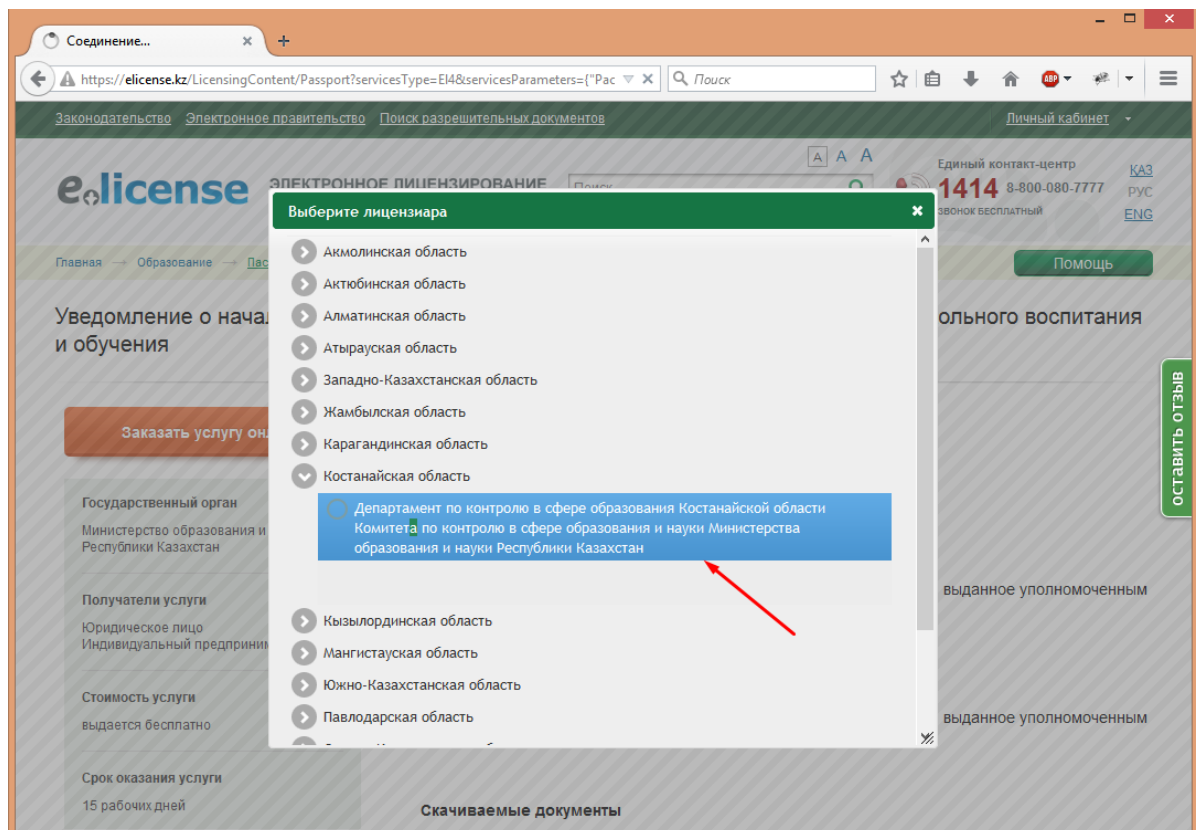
Соединение...
https://elicense.kz/LicensingContent/Passport?servicesType=EI4&servicesParameters={"Рас
Поиск

Законодательство Электронное правительство Поиск разрешительных документов
Личный кабинет

A A A
elicense ЭЛЕКТРОННОЕ ЛИЦЕНЗИРОВАНИЕ
Поиск
Единый контакт-центр
1414 8-800-080-7777
ЗВОНОК БЕСПЛАТНЫЙ
КАЗ
РУС
ENG

Главная → Образование → Пас
Помощь

Уведомление о начал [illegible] ольного воспитания и обучения

Заказать услугу он

Государственный орган
Министерство образования и Республики Казахстан

Получатели услуги
Юридическое лицо
Индивидуальный предприним

Стоимость услуги
выдается бесплатно

Срок оказания услуги
15 рабочих дней

выданное уполномоченным

выданное уполномоченным

Скачиваемые документы

ОСТАВИТЬ ОТЗЫВ

Выберите лицензиара
Акмолинская область
Актюбинская область
Алматинская область
Атырауская область
Западно-Казахстанская область
Жамбылская область
Карагандинская область
Костанайская область
Департамент по контролю в сфере образования Костанайской области Комитета по контролю в сфере образования и науки Министерства образования и науки Республики Казахстан
Кызылординская область
Мангистауская область
Южно-Казахстанская область
Павлодарская область
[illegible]